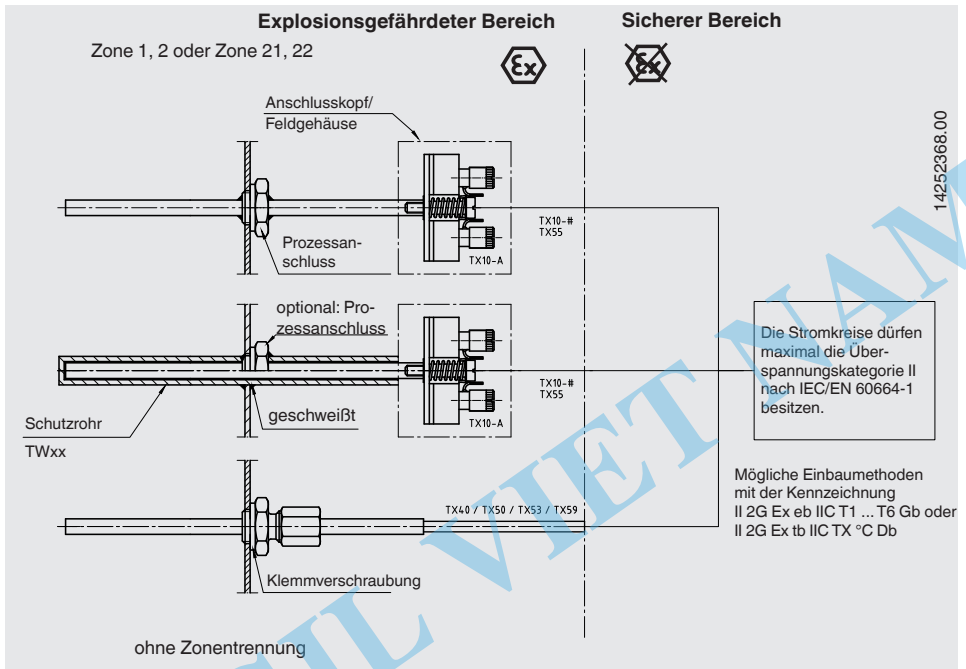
Explosionsgefährdeter Bereich

Sicherer Bereich

Zone 1, 2 oder Zone 21, 22

14252368.00

Anschlusskopf/ Feldgehäuse

TX10-#
TX55

Prozessanschluss

TX10-A

optional: Prozessanschluss

Die Stromkreise dürfen maximal die Überspannungskategorie II nach IEC/EN 60664-1 besitzen.

TX10-#
TX55

Schutzrohr

geschweißt

TX10-A

TWxx

Mögliche Einbaumethoden mit der Kennzeichnung II 2G Ex eb IIC T1 ... T6 Gb oder II 2G Ex tb IIC TX °C Db

TX40 / TX50 / TX53 / TX59

Klemmverschraubung

ohne Zonentrennung

CIL VIET NAM